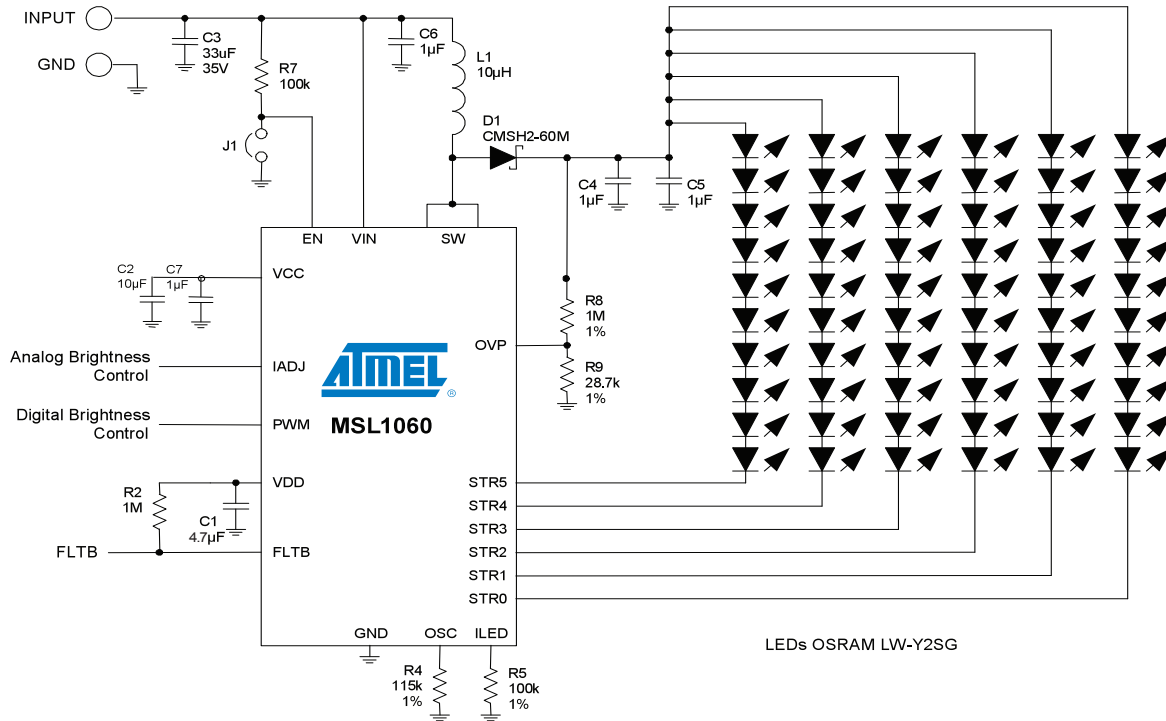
INPUT

GND

C3
33uF
35V

R7
100k

J1

C6
1µF

L1
10µH

D1
CMSH2-60M

C4
1µF

C5
1µF

EN

VIN

SW

C2
10µF

C7
1µF

VCC

Analog Brightness Control

IADJ

Digital Brightness Control

PWM

ATMEL

MSL1060

OVP

R8
1M
1%

R9
28.7k
1%

R2
1M

C1
4.7µF

VDD

FLTB

FLTB

STR5

STR4

STR3

STR2

STR1

STR0

GND

OSC

ILED

R4
115k
1%

R5
100k
1%

LEDs OSRAM LW-Y2SG